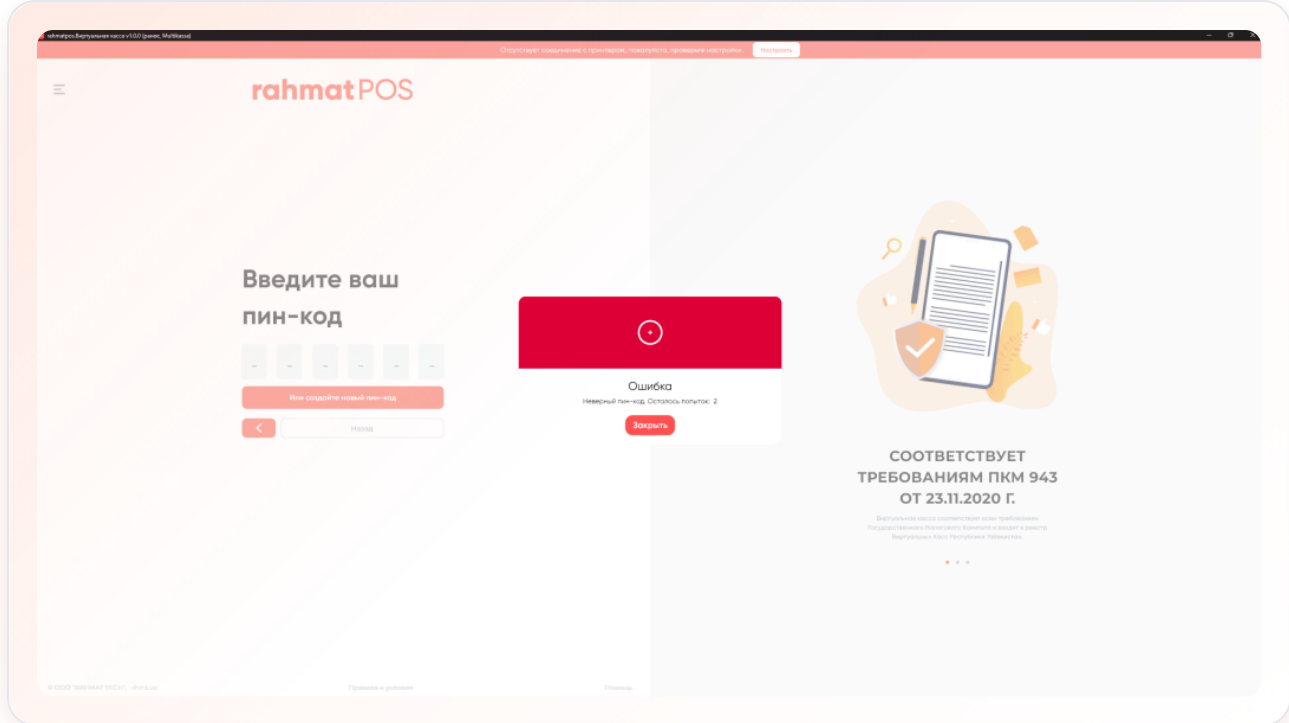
rahmatpos Виртуальная касса v1.0.0 (ранее, Multikassa)

Отсутствует соединение с пин-падом, пожалуйста, проверьте настройки Настроить

rahmatPOS

Введите ваш пин-код

Или создайте новый пин-код

Назад

Ошибка

Неверный пин-код. Осталось попыток: 2

Закрыть

СООТВЕТСТВУЕТ ТРЕБОВАНИЯМ ПКМ 943 ОТ 23.11.2020 Г.

Виртуальная касса соответствует всем требованиям Государственного Налогового Комитета и входит в реестр Виртуальных Касс Республики Узбекистан

© ООО "RAHMAT TECH", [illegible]

Правила и условия

Помощь